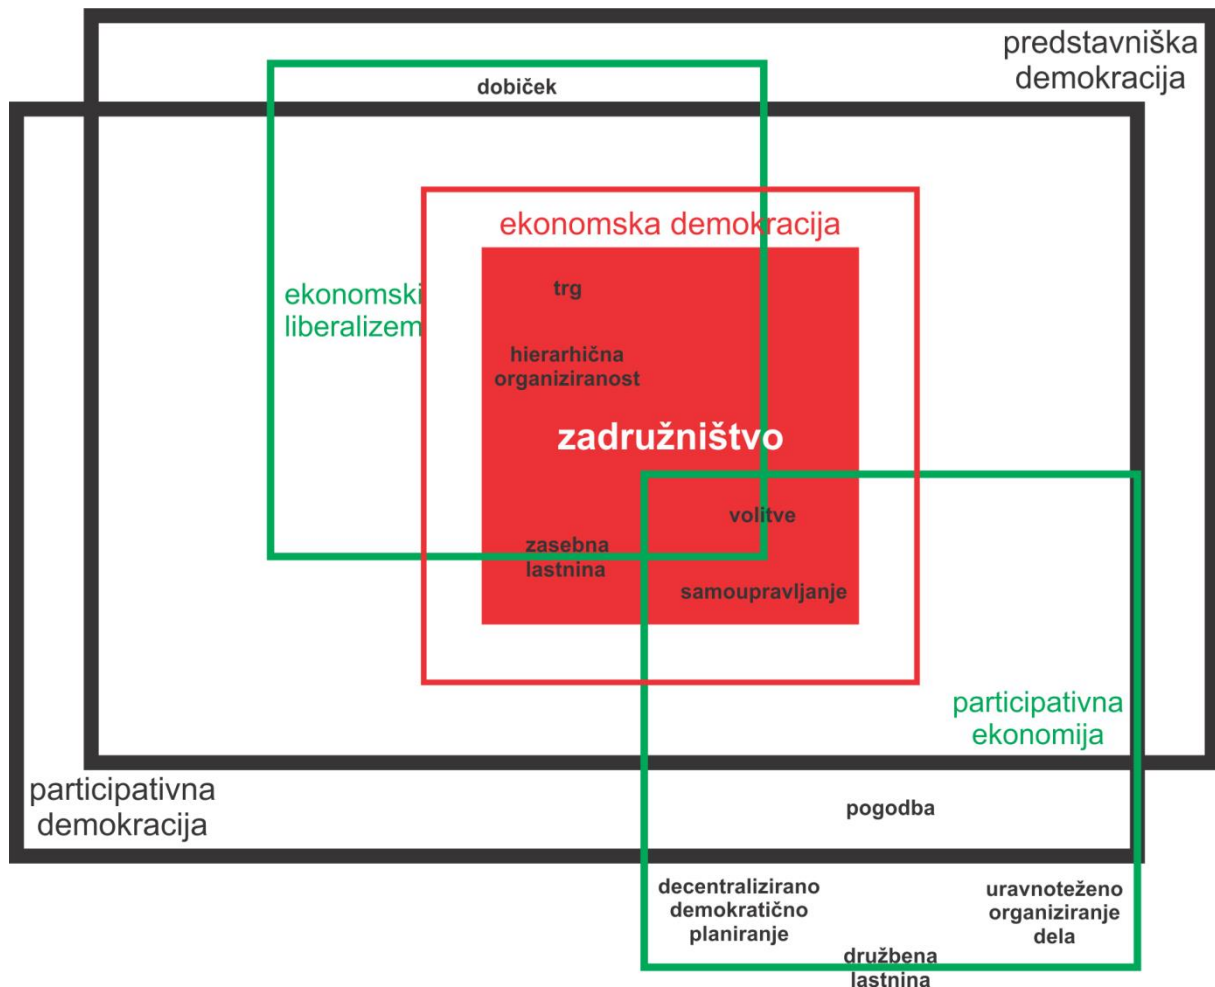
predstavniška demokracija

dobiček

ekonomska demokracija

ekonomski liberalizem

trg

hierarhična organiziranost

zadružništvo

volitve

zasebna lastnina

samoupravljanje

participativna ekonomija

participativna demokracija

pogodba

decentralizirano demokratično planiranje

uravnoteženo organiziranje dela

družbena lastnina